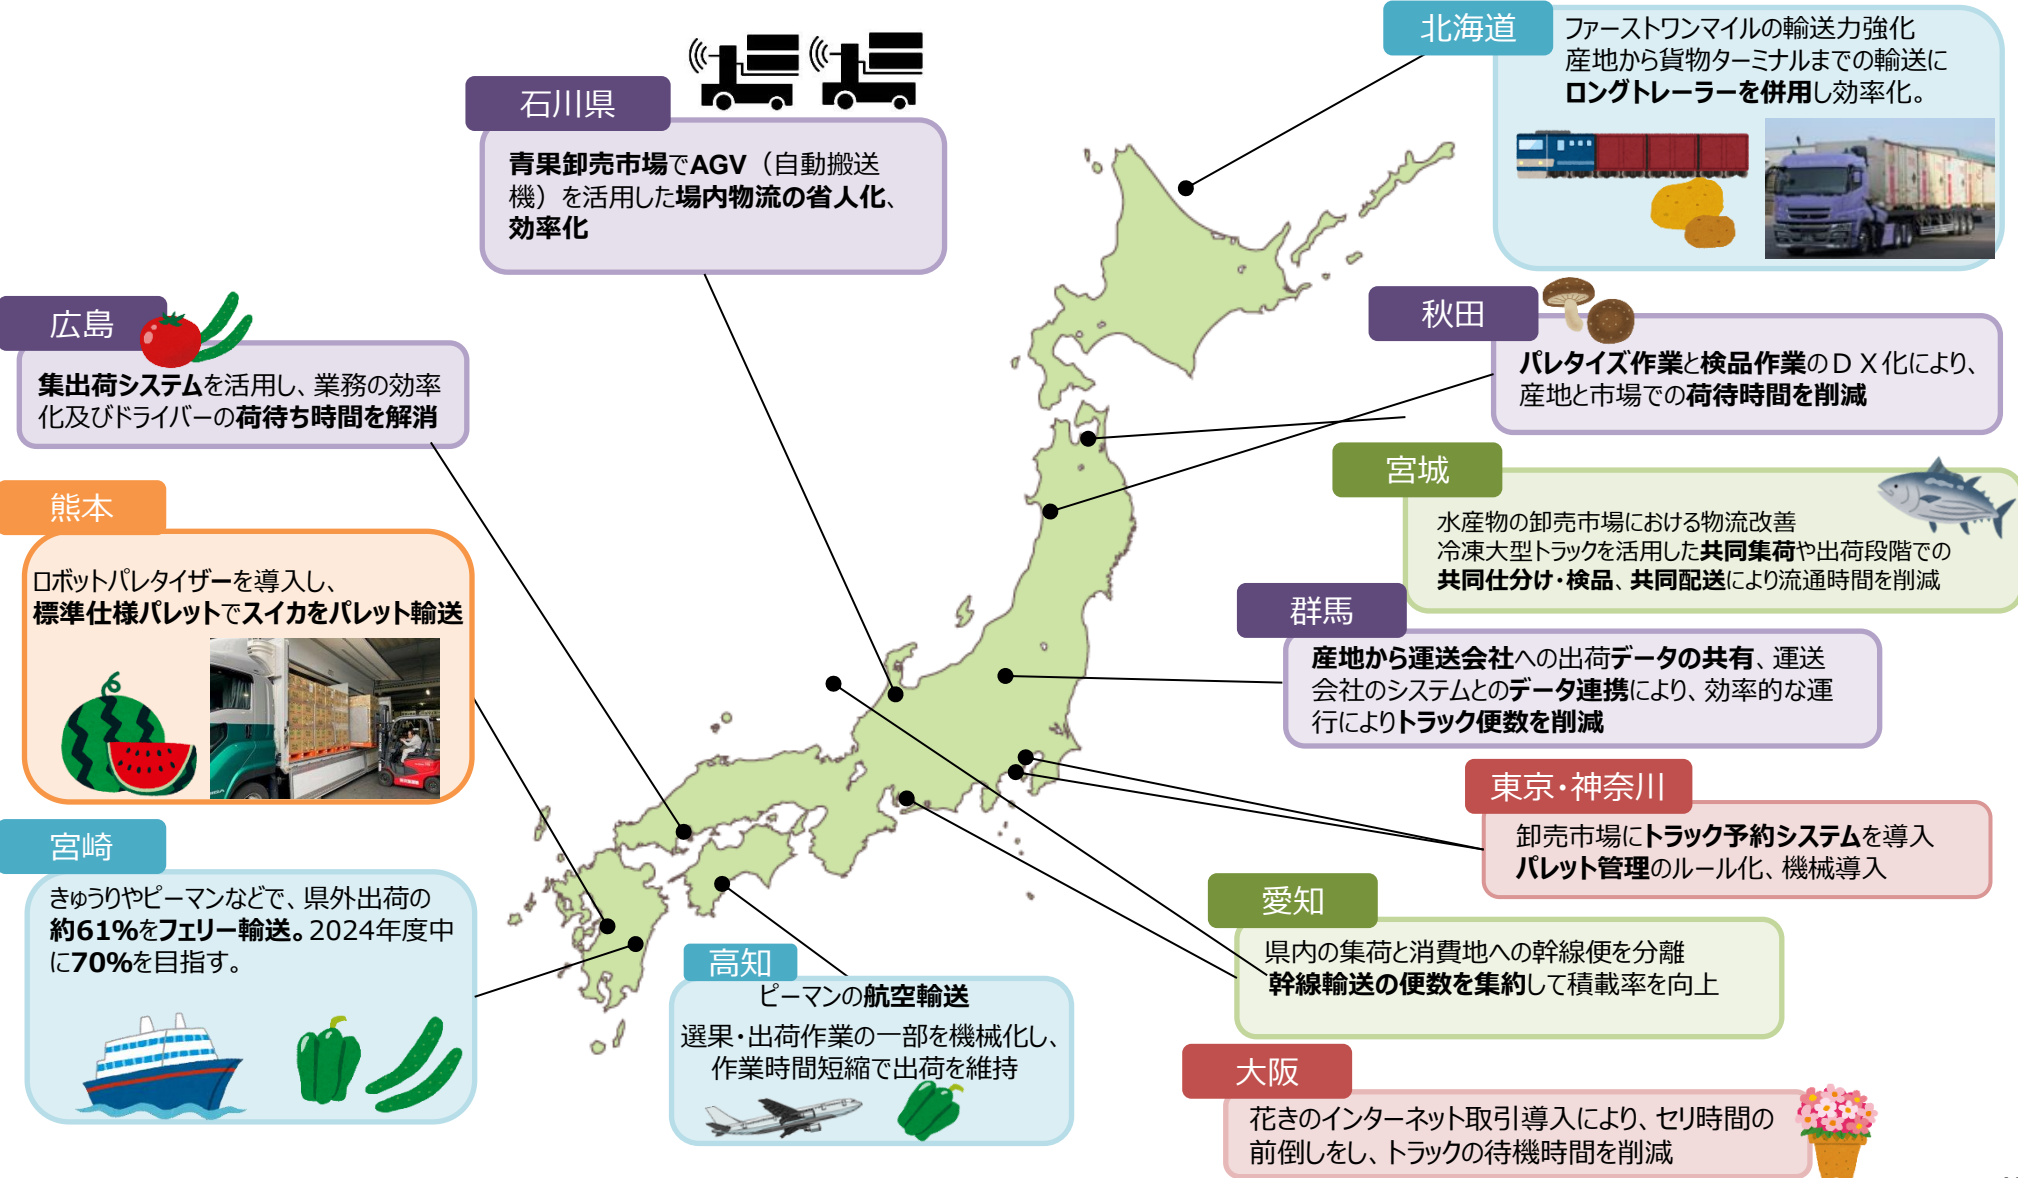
石川県

青果卸売市場でAGV（自動搬送機）を活用した場内物流の省人化、効率化

北海道

ファーストワンマイルの輸送力強化
産地から貨物ターミナルまでの輸送にロングトレーラーを併用し効率化。

広島

集出荷システムを活用し、業務の効率化及びドライバーの荷待ち時間を解消

秋田

パレタイズ作業と検品作業のＤＸ化により、産地と市場での荷待時間を削減

熊本

ロボットパレタイザーを導入し、
標準仕様パレットでスイカをパレット輸送

宮城

水産物の卸売市場における物流改善
冷凍大型トラックを活用した共同集荷や出荷段階での共同仕分け・検品、共同配送により流通時間を削減

群馬

産地から運送会社への出荷データの共有、運送会社のシステムとのデータ連携により、効率的な運行によりトラック便数を削減

東京・神奈川

卸売市場にトラック予約システムを導入
パレット管理のルール化、機械導入

宮崎

きゅうりやピーマンなどで、県外出荷の約61%をフェリー輸送。2024年度中に70%を目指す。

愛知

県内の集荷と消費地への幹線便を分離
幹線輸送の便数を集約して積載率を向上

高知

ピーマンの航空輸送
選果・出荷作業の一部を機械化し、作業時間短縮で出荷を維持

大阪

花きのインターネット取引導入により、セリ時間の前倒しをし、トラックの待機時間を削減